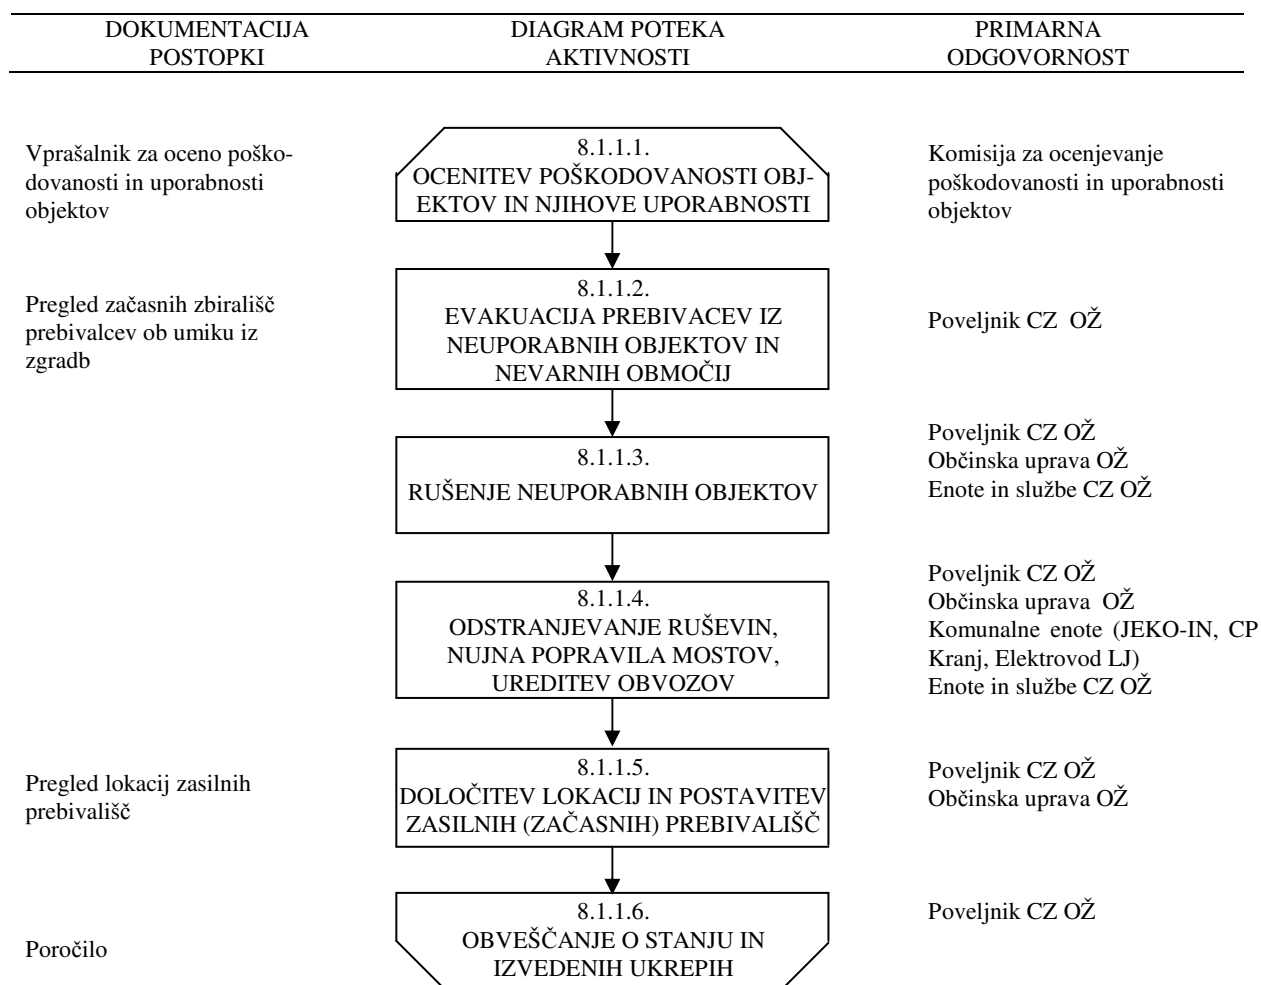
DOKUMENTACIJA POSTOPKI

DIAGRAM POTEKA AKTIVNOSTI

PRIMARNA ODGOVORNOST

Vprašalnik za oceno poškodovanosti in uporabnosti objektov

8.1.1.1.
OCENITEV POŠKODOVANOSTI OBJEKTOV IN NJIHOVE UPORABNOSTI

Komisija za ocenjevanje poškodovanosti in uporabnosti objektov

Pregled začasnih zbirališč prebivalcev ob umiku iz zgradb

8.1.1.2.
EVAKUACIJA PREBIVACEV IZ NEUPORABNIH OBJEKTOV IN NEVARNIH OBMOČIJ

Poveljnik CZ OŽ

8.1.1.3.
RUŠENJE NEUPORABNIH OBJEKTOV

Poveljnik CZ OŽ
Občinska uprava OŽ
Enote in službe CZ OŽ

8.1.1.4.
ODSTRANJEVANJE RUŠEVIN, NUJNA POPRAVILA MOSTOV, UREDITEV OBVOZOV

Poveljnik CZ OŽ
Občinska uprava OŽ
Komunalne enote (JEKO-IN, CP Kranj, Elektrovod LJ)
Enote in službe CZ OŽ

Pregled lokacij zasilnih prebivališč

8.1.1.5.
DOLOČITEV LOKACIJ IN POSTAVITEV ZASILNIH (ZAČASNIH) PREBIVALIŠČ

Poveljnik CZ OŽ
Občinska uprava OŽ

Poročilo

8.1.1.6.
OBVEŠČANJE O STANJU IN IZVEDENIH UKREPIH

Poveljnik CZ OŽ